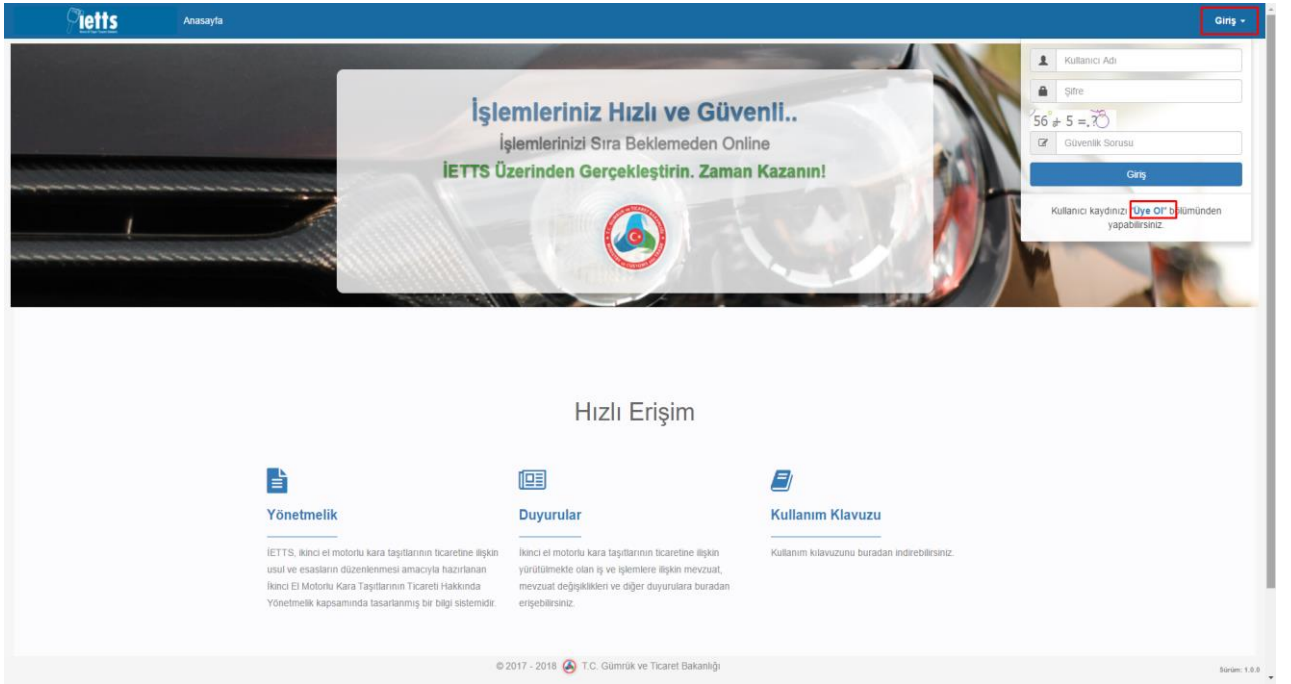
ietts

Anasayfa

Giriş

Kullanıcı Adı

Şifre

56 + 5 = ?

Güvenlik Sorusu

Giriş

Kullanıcı kaydınızı "Üye Ol" bölümünden yapabilirsiniz.

İşlemleriniz Hızlı ve Güvenli..

İşlemlerinizi Sıra Beklemeden Online

İETTS Üzerinden Gerçekleştirin. Zaman Kazanın!

Hızlı Erişim

Yönetmelik

İETTS, ikinci el motorlu kara taşıtlarının ticaretine ilişkin usul ve esasların düzenlenmesi amacıyla hazırlanan İkinci El Motorlu Kara Taşıtlarının Ticareti Hakkında Yönetmelik kapsamında tasarlanmış bir bilgi sistemidir.

Duyurular

İkinci el motorlu kara taşıtlarının ticaretine ilişkin yürütülmekte olan iş ve işlemlere ilişkin mevzuat, mevzuat değişiklikleri ve diğer duyurulara buradan erişebilirsiniz.

Kullanım Klavuzu

Kullanım kılavuzunu buradan indirebilirsiniz.

© 2017 - 2018 T.C. Gümrük ve Ticaret Bakanlığı

Sürüm: 1.0.0